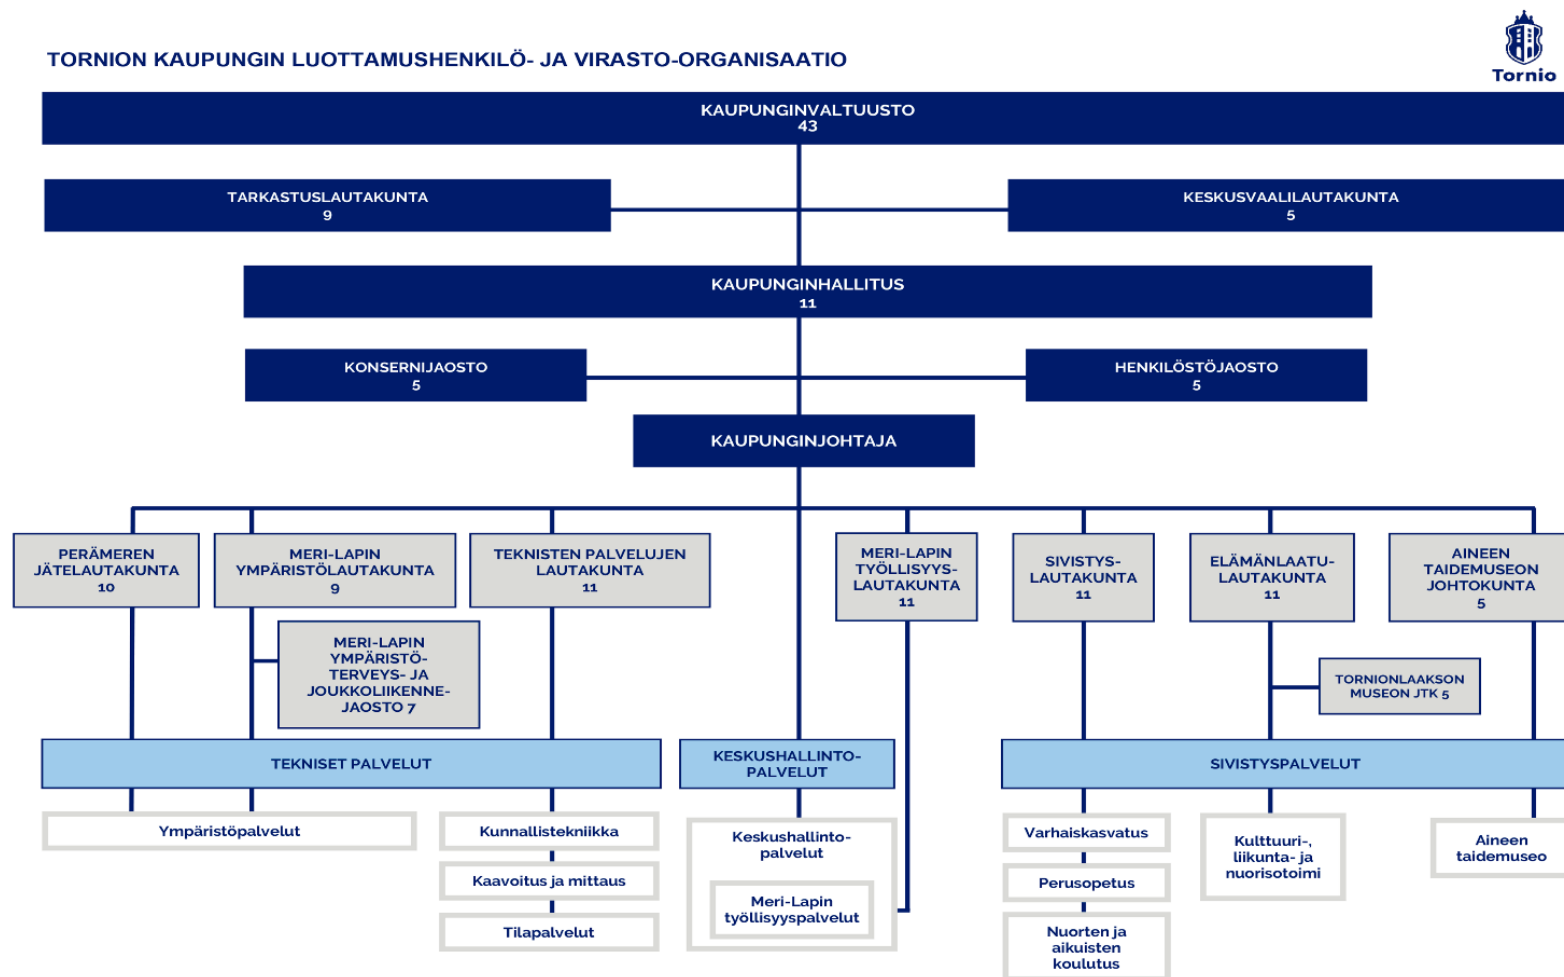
TORNION KAUPUNGIN LUOTTAMUSHENKILÖ- JA VIRASTO-ORGANISAATIO

Tornio

KAUPUNGINVALTUUSTO
43

TARKASTUSLAUTAKUNTA
9

KESKUSVAALILAUTAKUNTA
5

KAUPUNGINHALLITUS
11

KONSERNIJAOSTO
5

HENKILÖSTÖJAOSTO
5

KAUPUNGINJOHTAJA

PERÄMEREN JÄTELAUTAKUNTA
10

MERI-LAPIN YMPÄRISTÖLAUTAKUNTA
9

TEKNISTEN PALVELUJEN LAUTAKUNTA
11

MERI-LAPIN TYÖLLISYYS-LAUTAKUNTA
11

SIVISTYS-LAUTAKUNTA
11

ELÄMÄNLAATU-LAUTAKUNTA
11

AINEEN TAIDEMUSEON JOHTOKUNTA
5

MERI-LAPIN YMPÄRISTÖ-TERVEYS- JA JOUKKOLIIKENNE-JAOSTO 7

TORNIONLAAKSON MUSEON JTK 5

TEKNISET PALVELUT

KESKUSHALLINTO-PALVELUT

SIVISTYSPALVELUT

Ympäristöpalvelut

Kunnallistekniikka

Kaavoitus ja mittaus

Tilapalvelut

Keskushallinto-palvelut

Meri-Lapin työllisyyspalvelut

Varhaiskasvatus

Perusopetus

Nuorten ja aikuisten koulutus

Kulttuuri-, liikunta- ja nuorisotoimi

Aineen taidemuseo